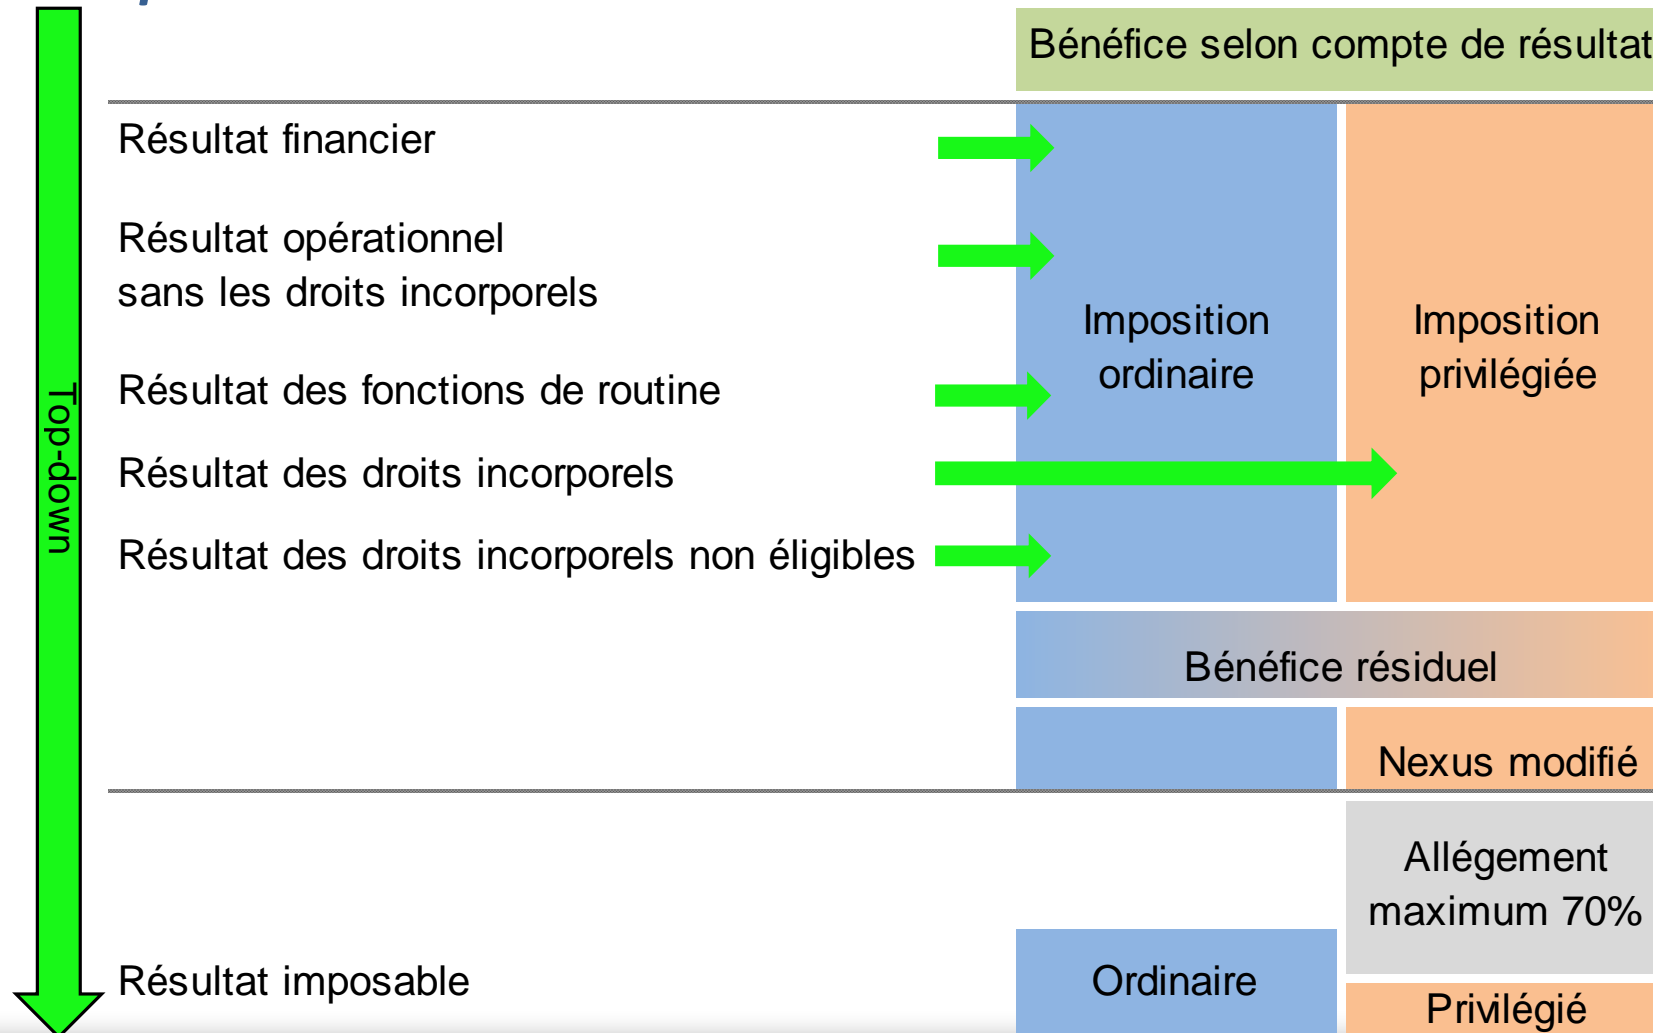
Top-down

Bénéfice selon compte de résultat

Résultat financier

Résultat opérationnel sans les droits incorporels

Résultat des fonctions de routine

Résultat des droits incorporels

Résultat des droits incorporels non éligibles

Imposition ordinaire

Imposition privilégiée

Bénéfice résiduel

Nexus modifié

Allégement maximum 70%

Résultat imposable

Ordinaire

Privilégié